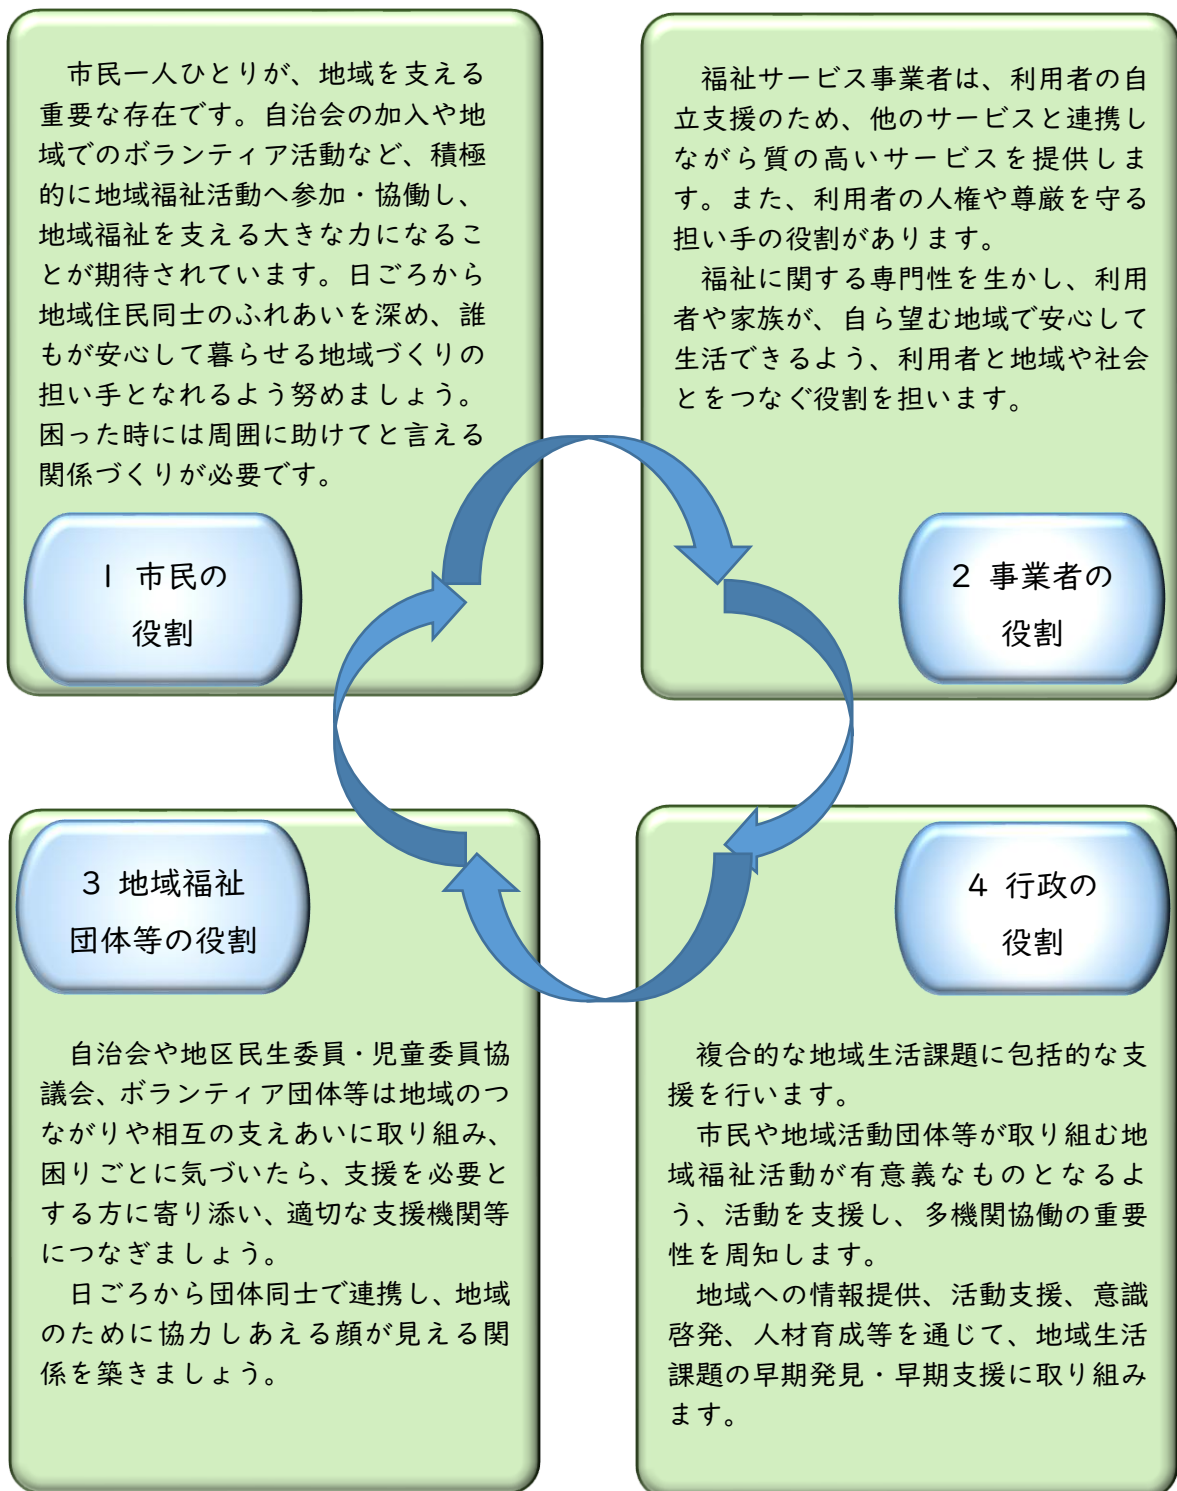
市民一人ひとりが、地域を支える重要な存在です。自治会の加入や地域でのボランティア活動など、積極的に地域福祉活動へ参加・協働し、地域福祉を支える大きな力になることが期待されています。日ごろから地域住民同士のふれあいを深め、誰もが安心して暮らせる地域づくりの担い手となれるよう努めましょう。困った時には周囲に助けてと言える関係づくりが必要です。

1 市民の役割

福祉サービス事業者は、利用者の自立支援のため、他のサービスと連携しながら質の高いサービスを提供します。また、利用者の人権や尊厳を守る担い手の役割があります。

福祉に関する専門性を生かし、利用者や家族が、自ら望む地域で安心して生活できるよう、利用者と地域や社会とをつなぐ役割を担います。

2 事業者の役割

3 地域福祉団体等の役割

自治会や地区民生委員・児童委員協議会、ボランティア団体等は地域のつながりや相互の支えあいに取り組み、困りごとに気づいたら、支援を必要とする方に寄り添い、適切な支援機関等につなぎましょう。

日ごろから団体同士で連携し、地域のために協力しあえる顔が見える関係を築きましょう。

4 行政の役割

複合的な地域生活課題に包括的な支援を行います。

市民や地域活動団体等が取り組む地域福祉活動が有意義なものとなるよう、活動を支援し、多機関協働の重要性を周知します。

地域への情報提供、活動支援、意識啓発、人材育成等を通じて、地域生活課題の早期発見・早期支援に取り組みます。